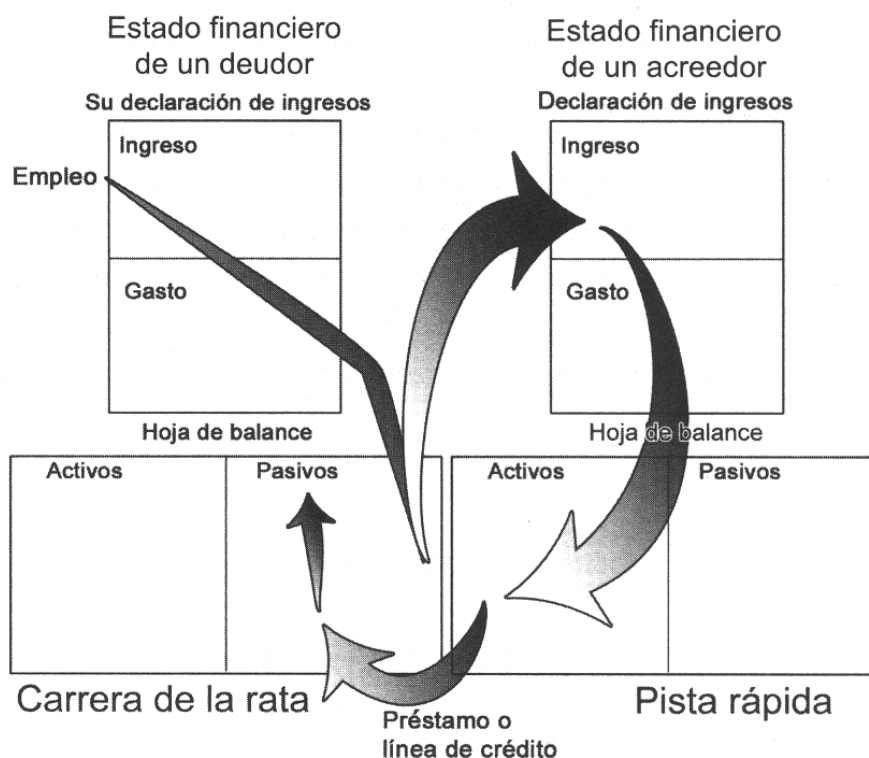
Estado financiero de un deudor

Su declaración de ingresos

Ingreso

Empleo

Gasto

Hoja de balance

Activos

Pasivos

Estado financiero de un acreedor

Declaración de ingresos

Ingreso

Gasto

Hoja de balance

Activos

Pasivos

Carrera de la rata

Préstamo o línea de crédito

Pista rápida